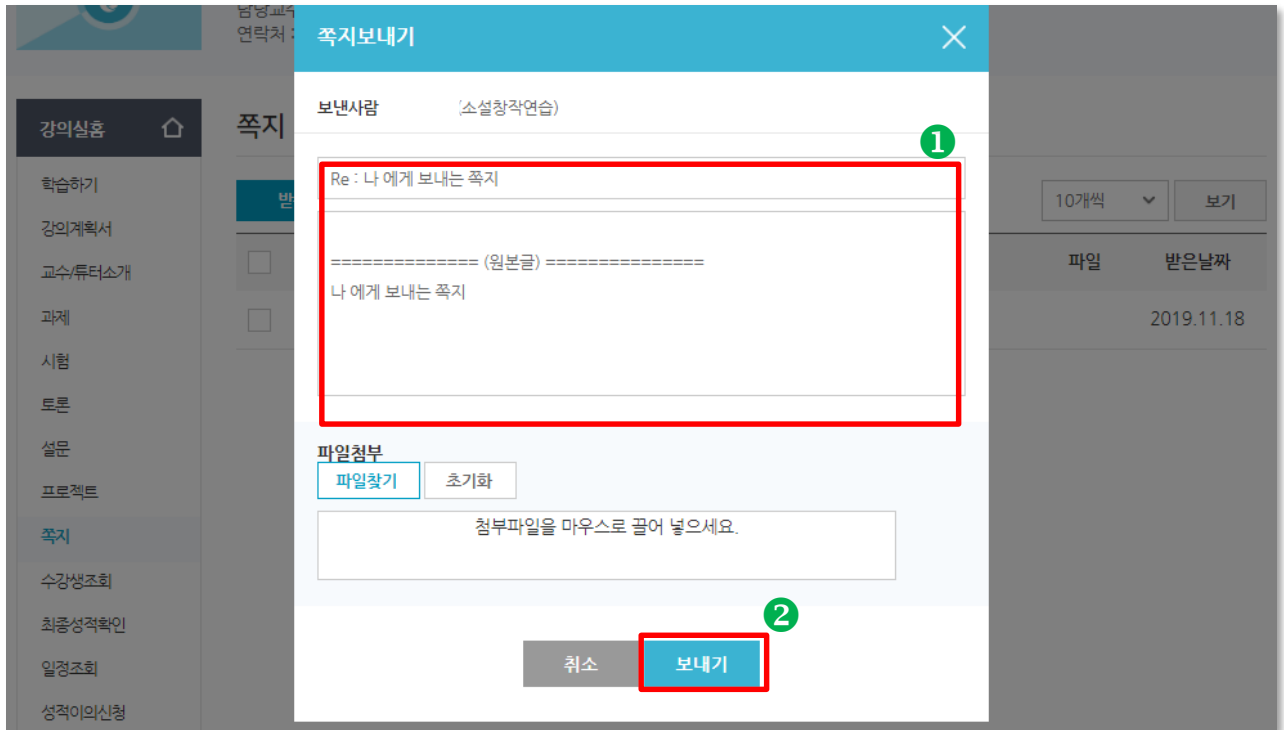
담당교수
연락처 :

강의실홈

학습하기
강의계획서
교수/튜터소개
과제
시험
토론
설문
프로젝트
쪽지
수강생조회
최종성적확인
일정조회
성적이의신청

쪽지

받

10개씩
보기

파일
받은날짜
2019.11.18

쪽지보내기

보낸사람 (소설창작연습)

❶

Re : 나 에게 보내는 쪽지

============== (원본글) ===============
나 에게 보내는 쪽지

파일첨부
파일찾기
초기화
첨부파일을 마우스로 끌어 넣으세요.

❷

취소
보내기